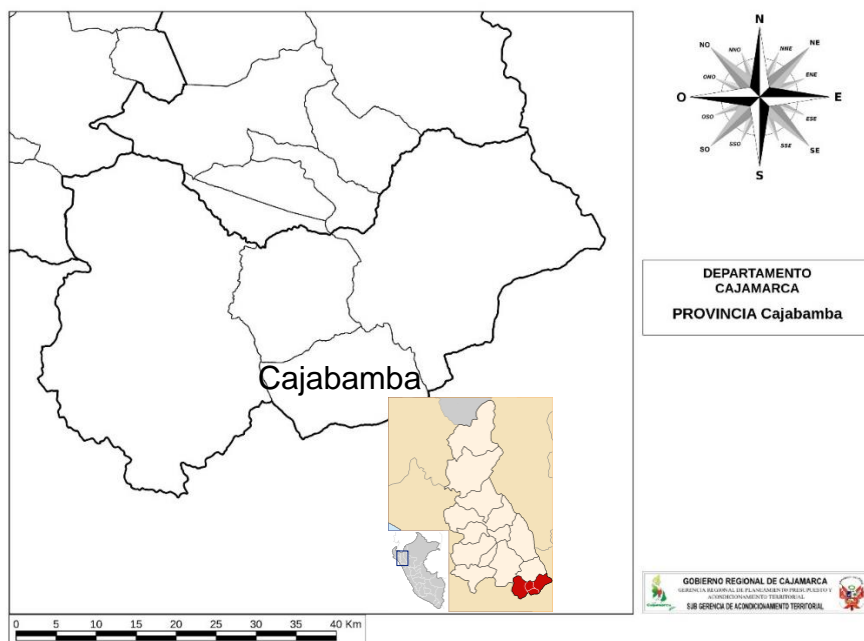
Cajabamba

N
NNO
NO
NNE
NE
ONO
ENE
O
E
OSO
ESE
SO
SSO
SSE
SE
S

DEPARTAMENTO
CAJAMARCA

PROVINCIA Cajabamba

GOBIERNO REGIONAL DE CAJAMARCA
GERENCIA REGIONAL DE PLANEAMIENTO PRESUPUESTO Y ACONDICIONAMIENTO TERRITORIAL
SUB GERENCIA DE ACONDICIONAMIENTO TERRITORIAL

0 5 10 15 20 25 30 35 40 Km